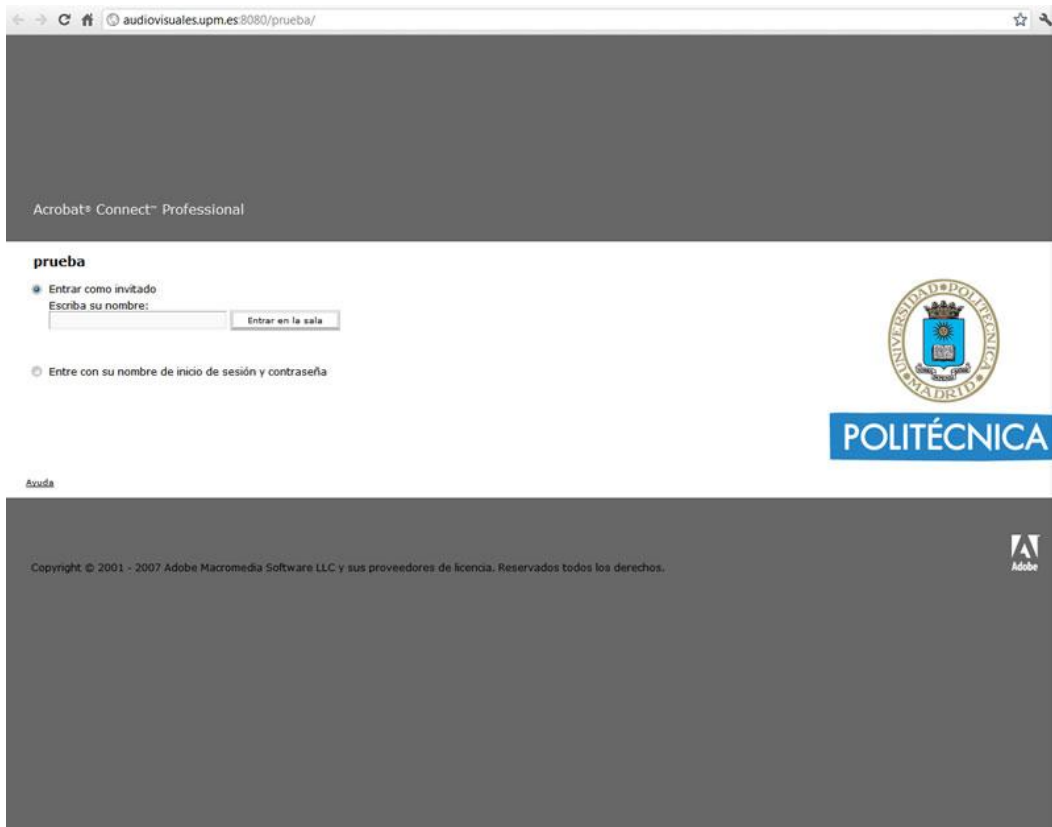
audiovisuales.upm.es:8080/prueba/

Acrobat® Connect™ Professional

prueba

Entrar como invitado

Escriba su nombre:

Entrar en la sala

Entre con su nombre de inicio de sesión y contraseña

UNIVERSIDAD POLITÉCNICA MADRID

POLITÉCNICA

Ayuda

Copyright © 2001 - 2007 Adobe Macromedia Software LLC y sus proveedores de licencia. Reservados todos los derechos.

Adobe